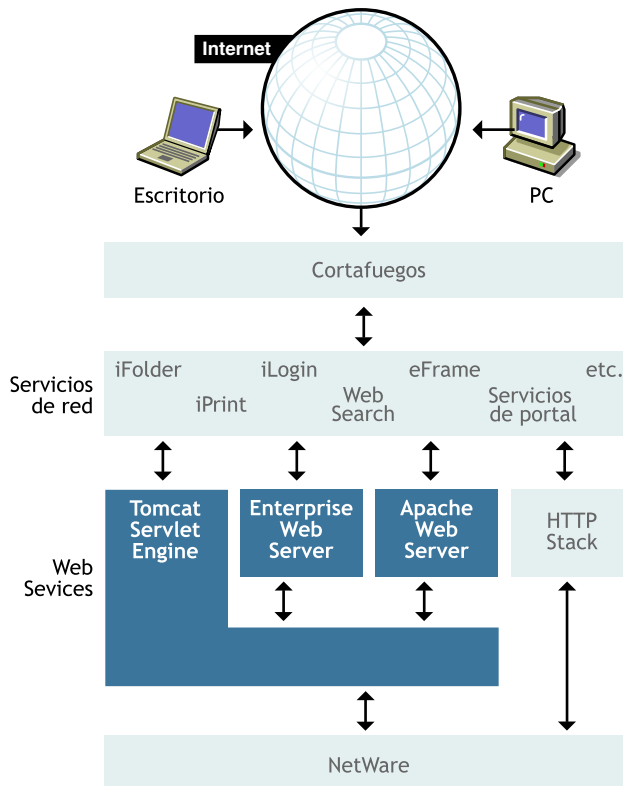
Internet

Escritorio

PC

Cortafuegos

Servicios de red

iFolder

iLogin

eFrame

etc.

iPrint

Web Search

Servicios de portal

Web Sevices

Tomcat Servlet Engine

Enterprise Web Server

Apache Web Server

HTTP Stack

NetWare